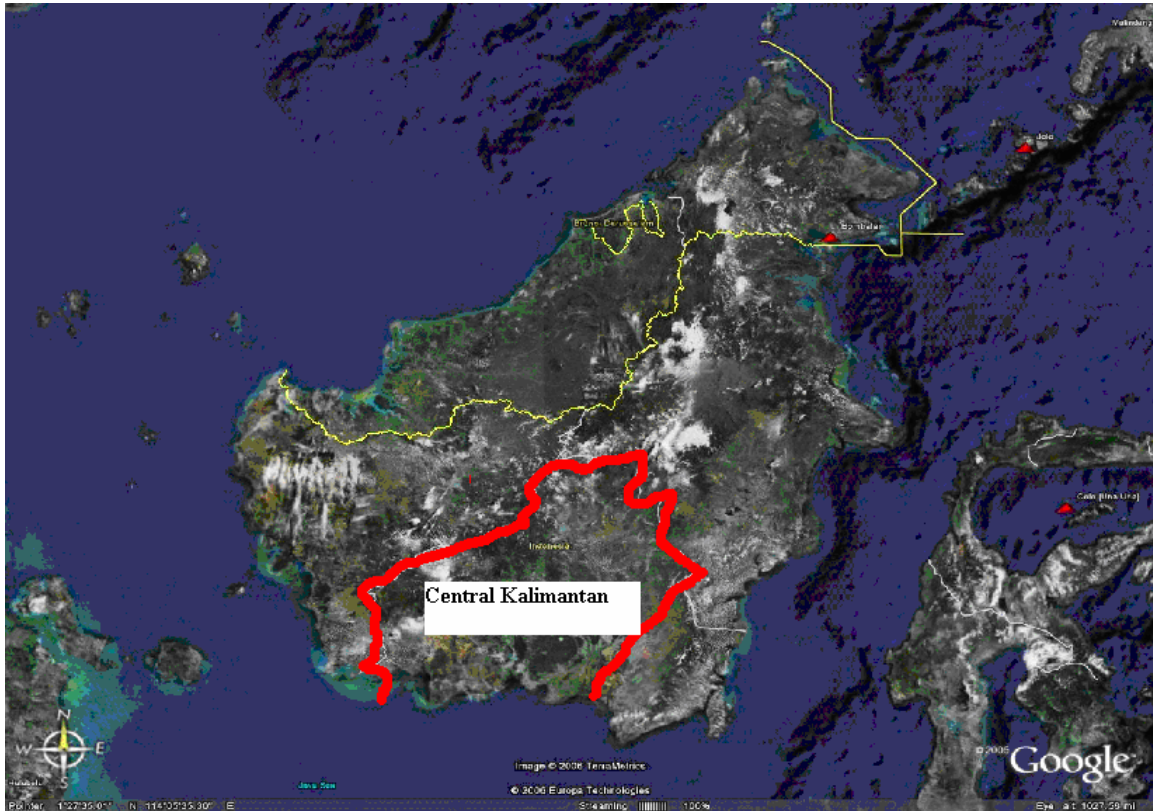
Central Kalimantan

Indonesia

Brunei Darussalam

Jolo

Cafu (Una Una)

Java Sea

Image © 2006 TerraMetrics

© 2006 Europa Technologies

© 2006

Google

N

S

W

E

Pointer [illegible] N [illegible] E Streaming |||||||||| 100% Eye alt 1027.59 mi